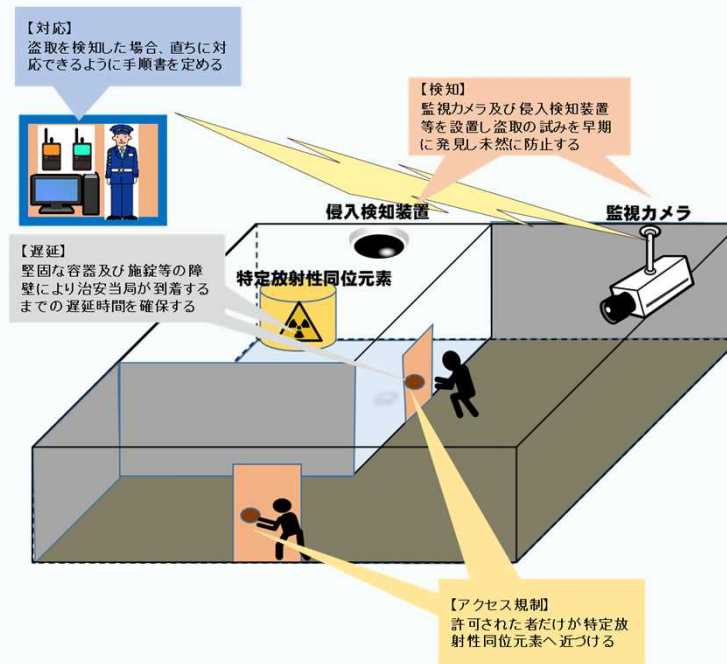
【対応】
盗取を検知した場合、直ちに対応できるように手順書を定める

【検知】
監視カメラ及び侵入検知装置等を設置し盗取の試みを早期に発見し未然に防止する

侵入検知装置

監視カメラ

【遅延】
堅固な容器及び施錠等の障壁により治安当局が到着するまでの遅延時間を確保する

特定放射性同位元素

【アクセス規制】
許可された者だけが特定放射性同位元素へ近づける